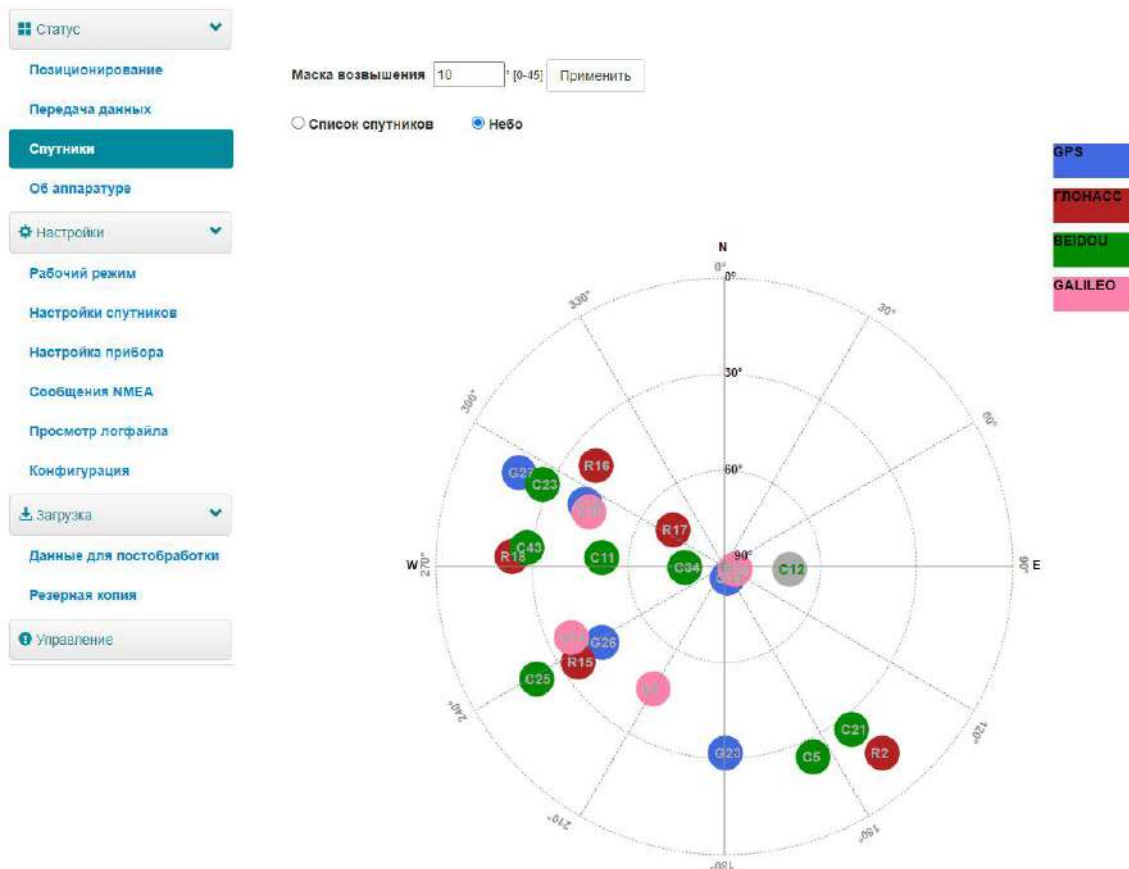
Статус
Позиционирование
Передача данных
Спутники
Об аппаратуре
Настройки
Рабочий режим
Настройки спутников
Настройка прибора
Сообщения NMEA
Просмотр логфайла
Конфигурация
Загрузка
Данные для постобработки
Резервная копия
Управление

Маска возвышения 10 ° [0-45] Применить

Список спутников Небо

GPS
ГЛОНАСС
BEIDOU
GALILEO

N
0°
0°
30°
330°
30°
60°
300°
60°
90°
W 270°
90° E
120°
240°
210°
150°
180°

G27 C23 R16 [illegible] R17 R18 C43 C11 C34 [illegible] C12 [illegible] G26 R15 C25 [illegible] C21 R2 G23 C5